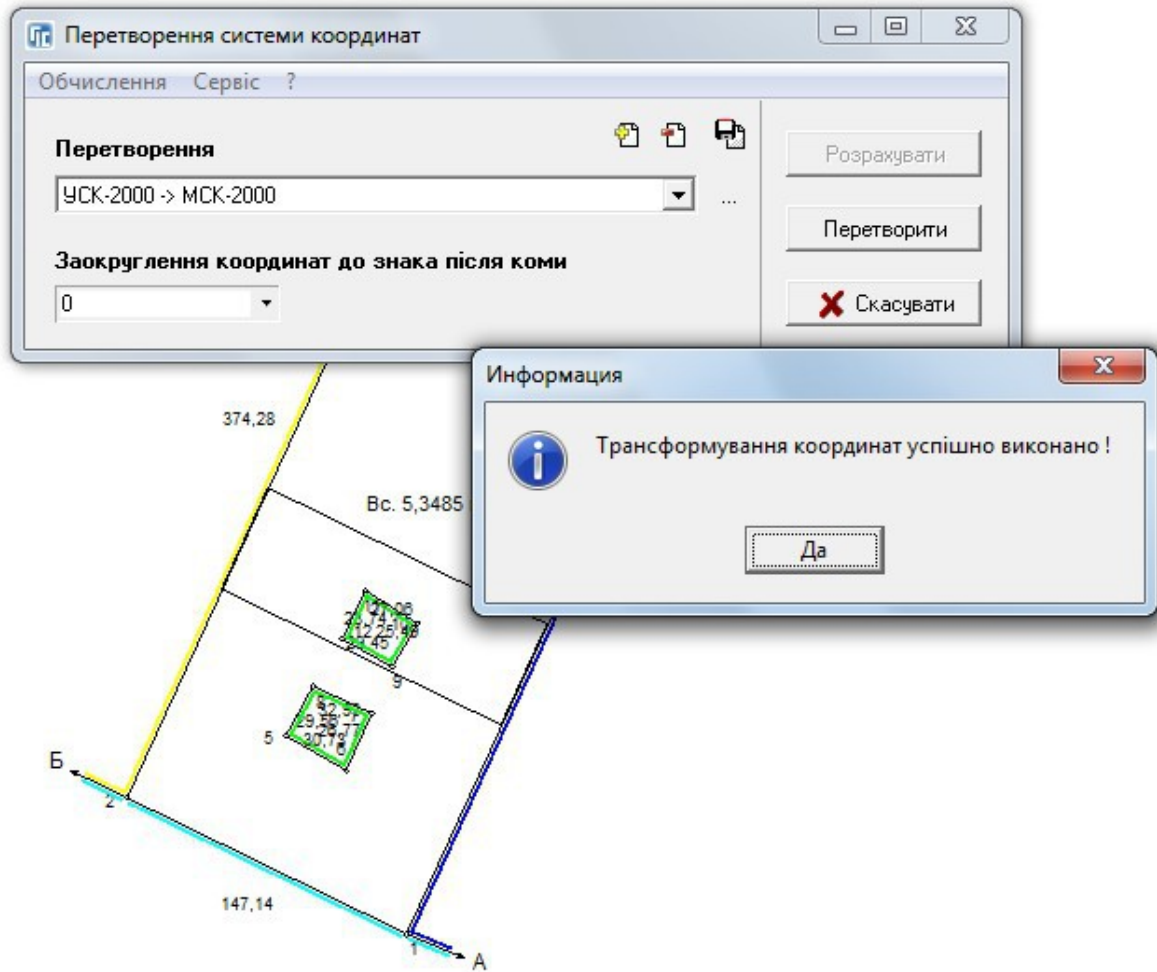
Перетворення системи координат

Обчислення Сервіс ?

Перетворення

УСК-2000 -> МСК-2000

...

Заокруглення координат до знака після коми

0

Розрахувати

Перетворити

Скасувати

Информация

Трансформування координат успішно виконано !

Да

374,28

Вс. 5,3485

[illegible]

9

5

Б

2

147,14

1

А